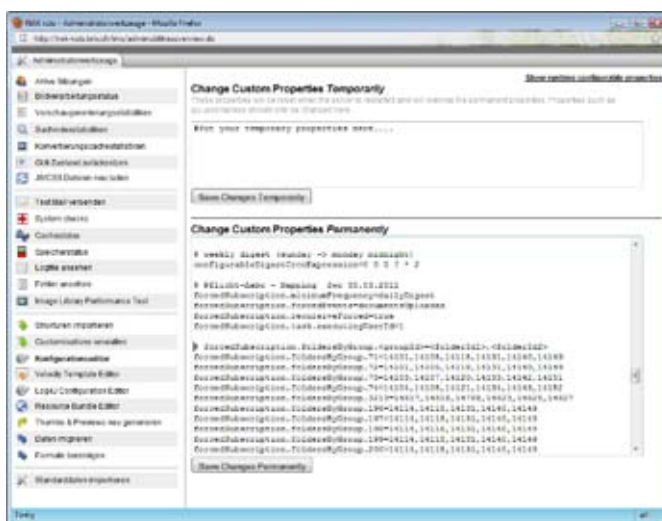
Hilfe Administrationswerkzeuge - Mozilla Firefox

Administrationswerkzeuge

Aktive Sitzungen
Bildverarbeitungsstatus
Vorschaugenerierungsstatistiken
Suchindexstatistiken
Konvertierungsstatistiken
Grid Dateien verarbeiten
JMX Dateien neu laden

Testmail versenden
System checks
Cachestatus
Speicherstatus
Logfile ansehen
Fehler anzeigen
Image Library Performance Test

Strukturen importieren
Customizations verwalten
Konfigurationseditor
Velocity Template Editor
Log4J Configuration Editor
Resource Bundle Editor
Themes & Previews neu generieren
Daten migrieren
Formate bereinigen

Standarddaten importieren

Show system configurable properties

Change Custom Properties Temporarily

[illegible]

#Put your temporary properties here....

Save Changes Temporarily

Change Custom Properties Permanently

# weekly digest (sunday -> monday midnight)
configurableDigestCronExpression=0 0 0 ? * 2

# Pflicht-Abos - Damping Jan 05.05.2011
forcedSubscription.minimumFrequency=dailyDigest
forcedSubscription.forcedEvents=documentUploaded
forcedSubscription.recursive=forced=true
forcedSubscription.task.executingUserId=1

# forcedSubscription.foldersByGroup.<groupId>=<folderId1>,<folderId2>
forcedSubscription.foldersByGroup.71=14101,14108,14118,14181,14140,14149
forcedSubscription.foldersByGroup.72=14101,14108,14118,14181,14140,14149
forcedSubscription.foldersByGroup.73=14120,14207,14220,14283,14242,14251
forcedSubscription.foldersByGroup.74=14108,14108,14121,14181,14140,14182
forcedSubscription.foldersByGroup.3213=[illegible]
forcedSubscription.foldersByGroup.196=14114,14118,14130,14140,14149
forcedSubscription.foldersByGroup.197=14114,14118,14130,14140,14149
forcedSubscription.foldersByGroup.198=14114,14118,14130,14140,14149
forcedSubscription.foldersByGroup.199=14114,14118,14130,14140,14149
forcedSubscription.foldersByGroup.200=14114,14118,14130,14140,14149

Save Changes Permanently

Fertig